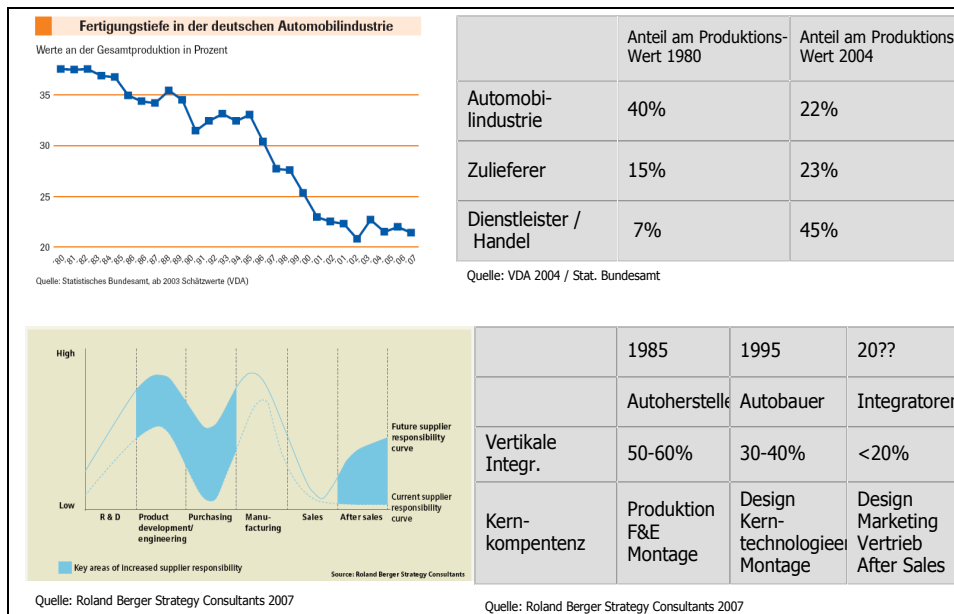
Fertigungstiefe in der deutschen Automobilindustrie

Werte an der Gesamtproduktion in Prozent

35
30
25
20

'80 '81 '82 '83 '84 '85 '86 '87 '88 '89 '90 '91 '92 '93 '94 '95 '96 '97 '98 '99 '00 '01 '02 '03 '04 '05 '06 '07

Quelle: Statistisches Bundesamt, ab 2003 Schätzwerte (VDA)

| | Anteil am Produktions-Wert 1980 | Anteil am Produktions Wert 2004 |
|---|---|---|
| Automobilindustrie | 40% | 22% |
| Zulieferer | 15% | 23% |
| Dienstleister / Handel | 7% | 45% |

Quelle: VDA 2004 / Stat. Bundesamt

High
Low
R & D
Product development/ engineering
Purchasing
Manufacturing
Sales
After sales
Future supplier responsibility curve
Current supplier responsibility curve
Key areas of increased supplier responsibility
Source: Roland Berger Strategy Consultants

Quelle: Roland Berger Strategy Consultants 2007

| | 1985 | 1995 | 20?? |
|---|---|---|---|
| | Autoherstelle | Autobauer | Integratoren |
| Vertikale Integr. | 50-60% | 30-40% | <20% |
| Kernkompentenz | Produktion F&E Montage | Design Kerntechnologieer Montage | Design Marketing Vertrieb After Sales |

Quelle: Roland Berger Strategy Consultants 2007